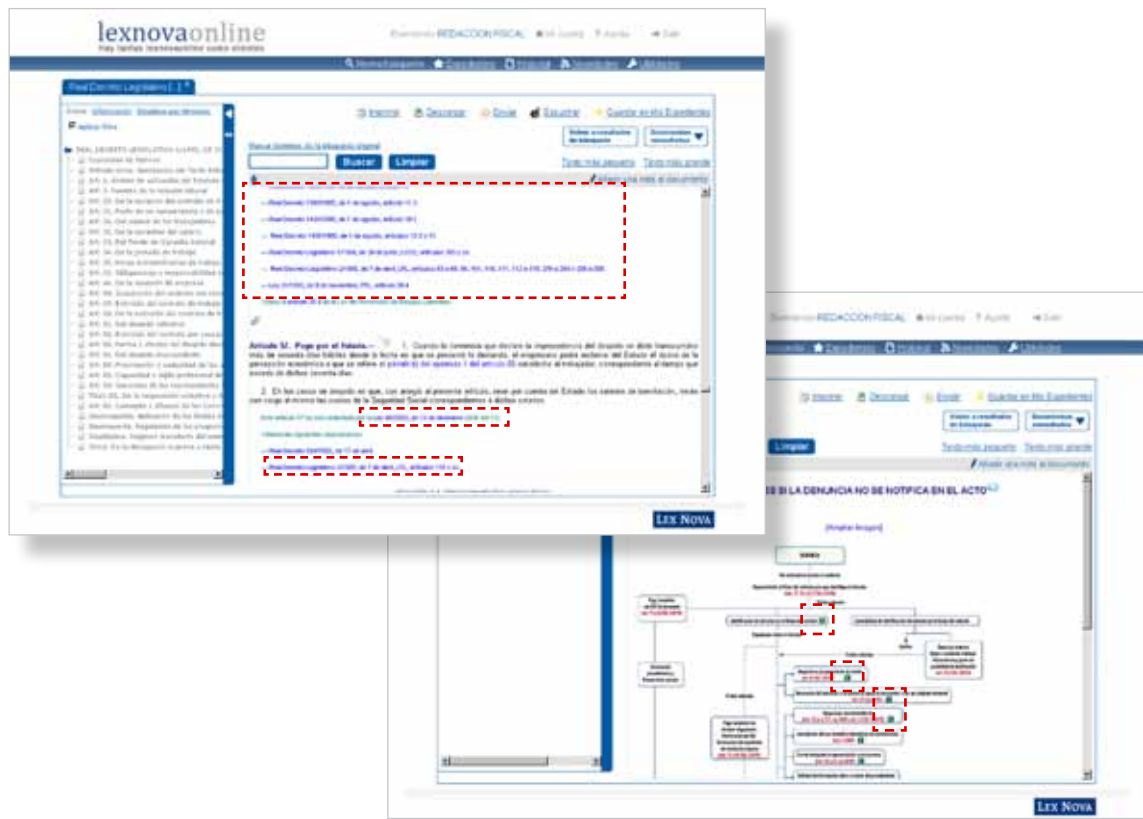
lexnovaonline
Hay tantas respuestas como clientes

Bienvenido REDACCION FISCAL   Mi cuenta   Ayuda   Salir

Hemeroteca   Expedientes   Historial   Novedades   Utilidades

Real Decreto Legislativo [...]

Índice   Utilización   Estadísticas del documento
Aplicar filtro

REAL DECRETO LEGISLATIVO 1/1995, DE 24 DE MARZO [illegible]

Imprimir   Descargar   Enviar   Escuchar   Guardar en Mis Expedientes

Buscar   Limpiar

Texto más pequeño   Texto más grande

Añadir una nota al documento

Artículo 56. Pago por el Estado.

Bienvenido REDACCION FISCAL   Mi cuenta   Ayuda   Salir

Hemeroteca   Expedientes   Historial   Novedades   Utilidades

Imprimir   Descargar   Enviar   Guardar en Mis Expedientes

Limpiar

Texto más pequeño   Texto más grande

Añadir una nota al documento

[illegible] SI LA DENUNCIA NO SE NOTIFICA EN EL ACTO

LEX NOVA

LEX NOVA